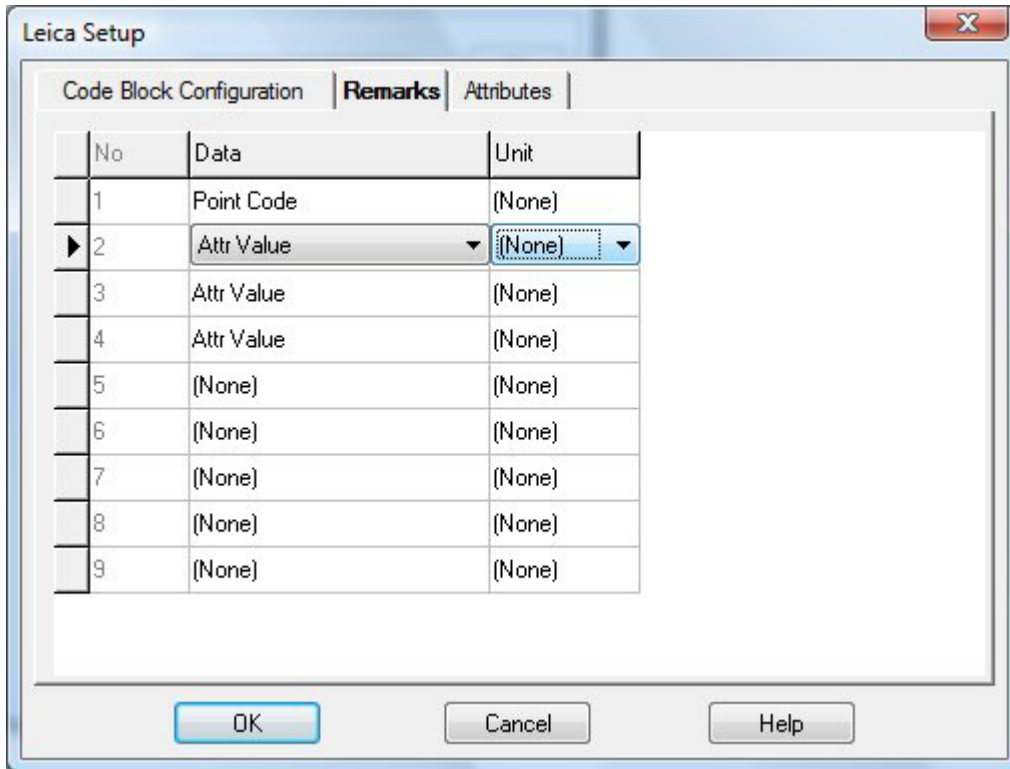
Leica Setup

Code Block Configuration | Remarks | Attributes

| No | Data | Unit |
|---|---|---|
| 1 | Point Code | (None) |
| 2 | Attr Value | (None) |
| 3 | Attr Value | (None) |
| 4 | Attr Value | (None) |
| 5 | (None) | (None) |
| 6 | (None) | (None) |
| 7 | (None) | (None) |
| 8 | (None) | (None) |
| 9 | (None) | (None) |

OK Cancel Help